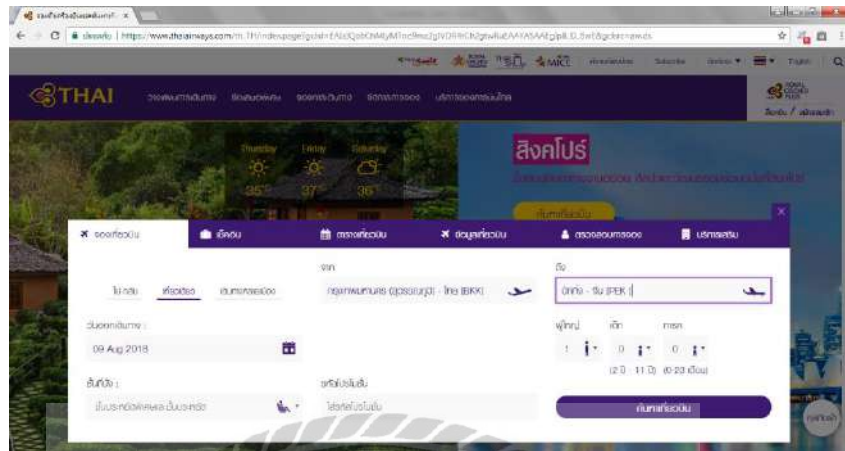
THAI

Thursday 35° Friday 37° Saturday 36°

สิงคโปร์

✈ จองเที่ยวบิน | เช็คอิน | ตารางเที่ยวบิน | ✈ ข้อมูลเที่ยวบิน | ตรวจสอบการจอง | บริการเสริม

ไป-กลับ | เที่ยวเดียว | หลายเมืองปลายทาง

จาก
กรุงเทพมหานคร (สุวรรณภูมิ) - ไทย [BKK]

ถึง
ปักกิ่ง - จีน [PEK]

วันออกเดินทาง :
09 Aug 2018

ผู้ใหญ่ 1 | เด็ก 0 | ทารก 0
(2-11 ปี) (0-23 เดือน)

ชั้นโดยสาร
ชั้นประหยัดพิเศษ ชั้นประหยัด

รหัสโปรโมชั่น
ใส่รหัสโปรโมชั่น

ค้นหาเที่ยวบิน

English